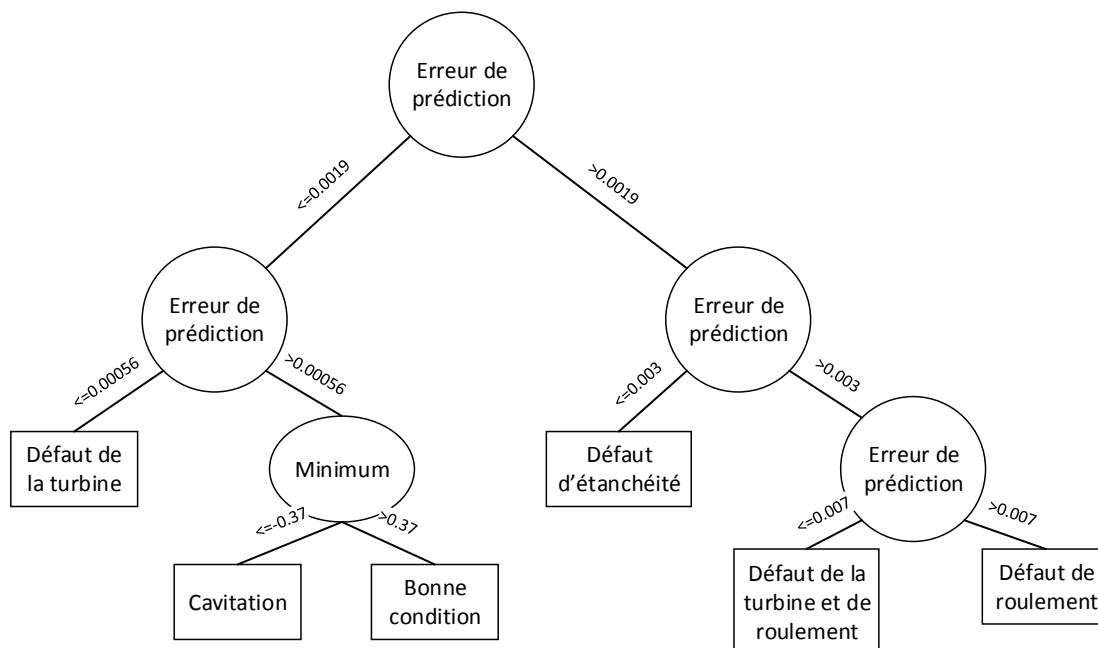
Erreur de prédiction

<=0.0019

>0.0019

Erreur de prédiction

<=0.00056

>0.00056

Défaut de la turbine

Minimum

<=-0.37

>0.37

Cavitation

Bonne condition

Erreur de prédiction

<=0.003

>0.003

Défaut d'étanchéité

Erreur de prédiction

<=0.007

>0.007

Défaut de la turbine et de roulement

Défaut de roulement